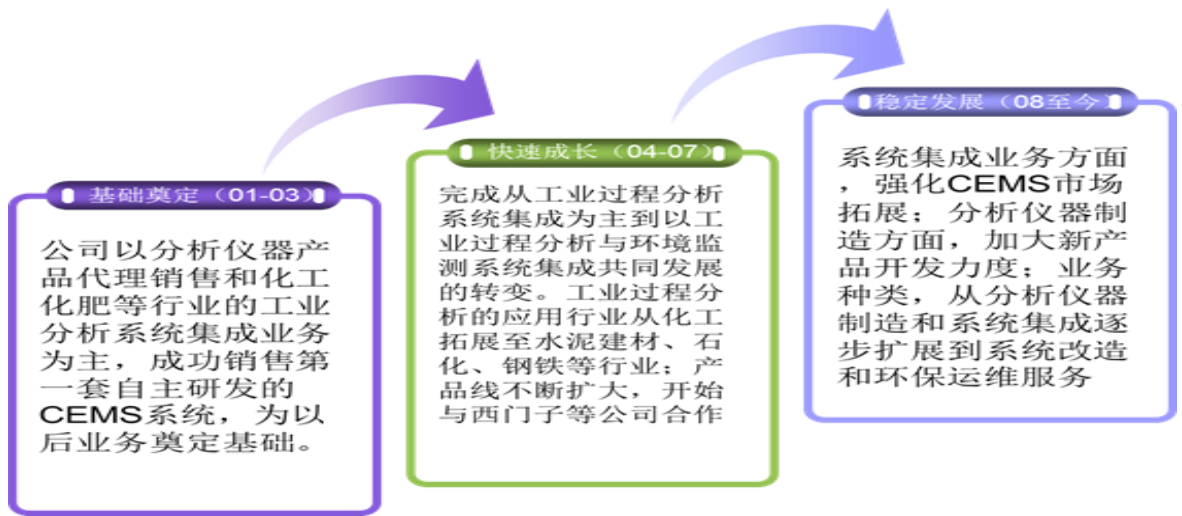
基础奠定（01-03）

公司以分析仪器产品代理销售和化工化肥等行业的工业分析系统集成业务为主，成功销售第一套自主研发的CEMS系统，为以后业务奠定基础。

快速成长（04-07）

完成从工业过程分析系统集成为主到以工业过程分析与环境监测系统集成共同发展的转变。工业过程分析的应用行业从化工拓展至水泥建材、石化、钢铁等行业；产品线不断扩大，开始与西门子等公司合作

稳定发展（08至今

系统集成业务方面，强化CEMS市场拓展；分析仪器制造方面，加大新产品开发力度；业务种类，从分析仪器制造和系统集成逐步扩展到系统改造和环保运维服务